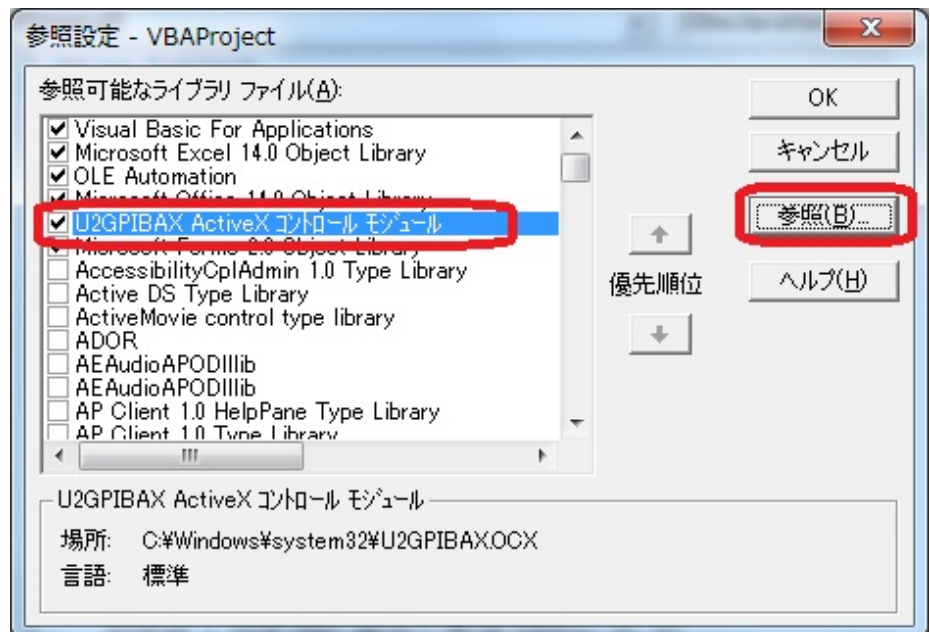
参照設定 - VBAProject

参照可能なライブラリ ファイル(A):

☑ Visual Basic For Applications
☑ Microsoft Excel 14.0 Object Library
☑ OLE Automation
☑ Microsoft Office 14.0 Object Library
☑ U2GPIBAX ActiveX コントロール モジュール
☑ Microsoft Forms 2.0 Object Library
☐ AccessibilityCplAdmin 1.0 Type Library
☐ Active DS Type Library
☐ ActiveMovie control type library
☐ ADOR
☐ AEAudioAPODIIlib
☐ AEAudioAPODIIlib
☐ AP Client 1.0 HelpPane Type Library
☐ AP Client 1.0 Type Library

OK

キャンセル

参照(B)...

ヘルプ(H)

優先順位

U2GPIBAX ActiveX コントロール モジュール

場所: C:¥Windows¥system32¥U2GPIBAX.OCX

言語: 標準